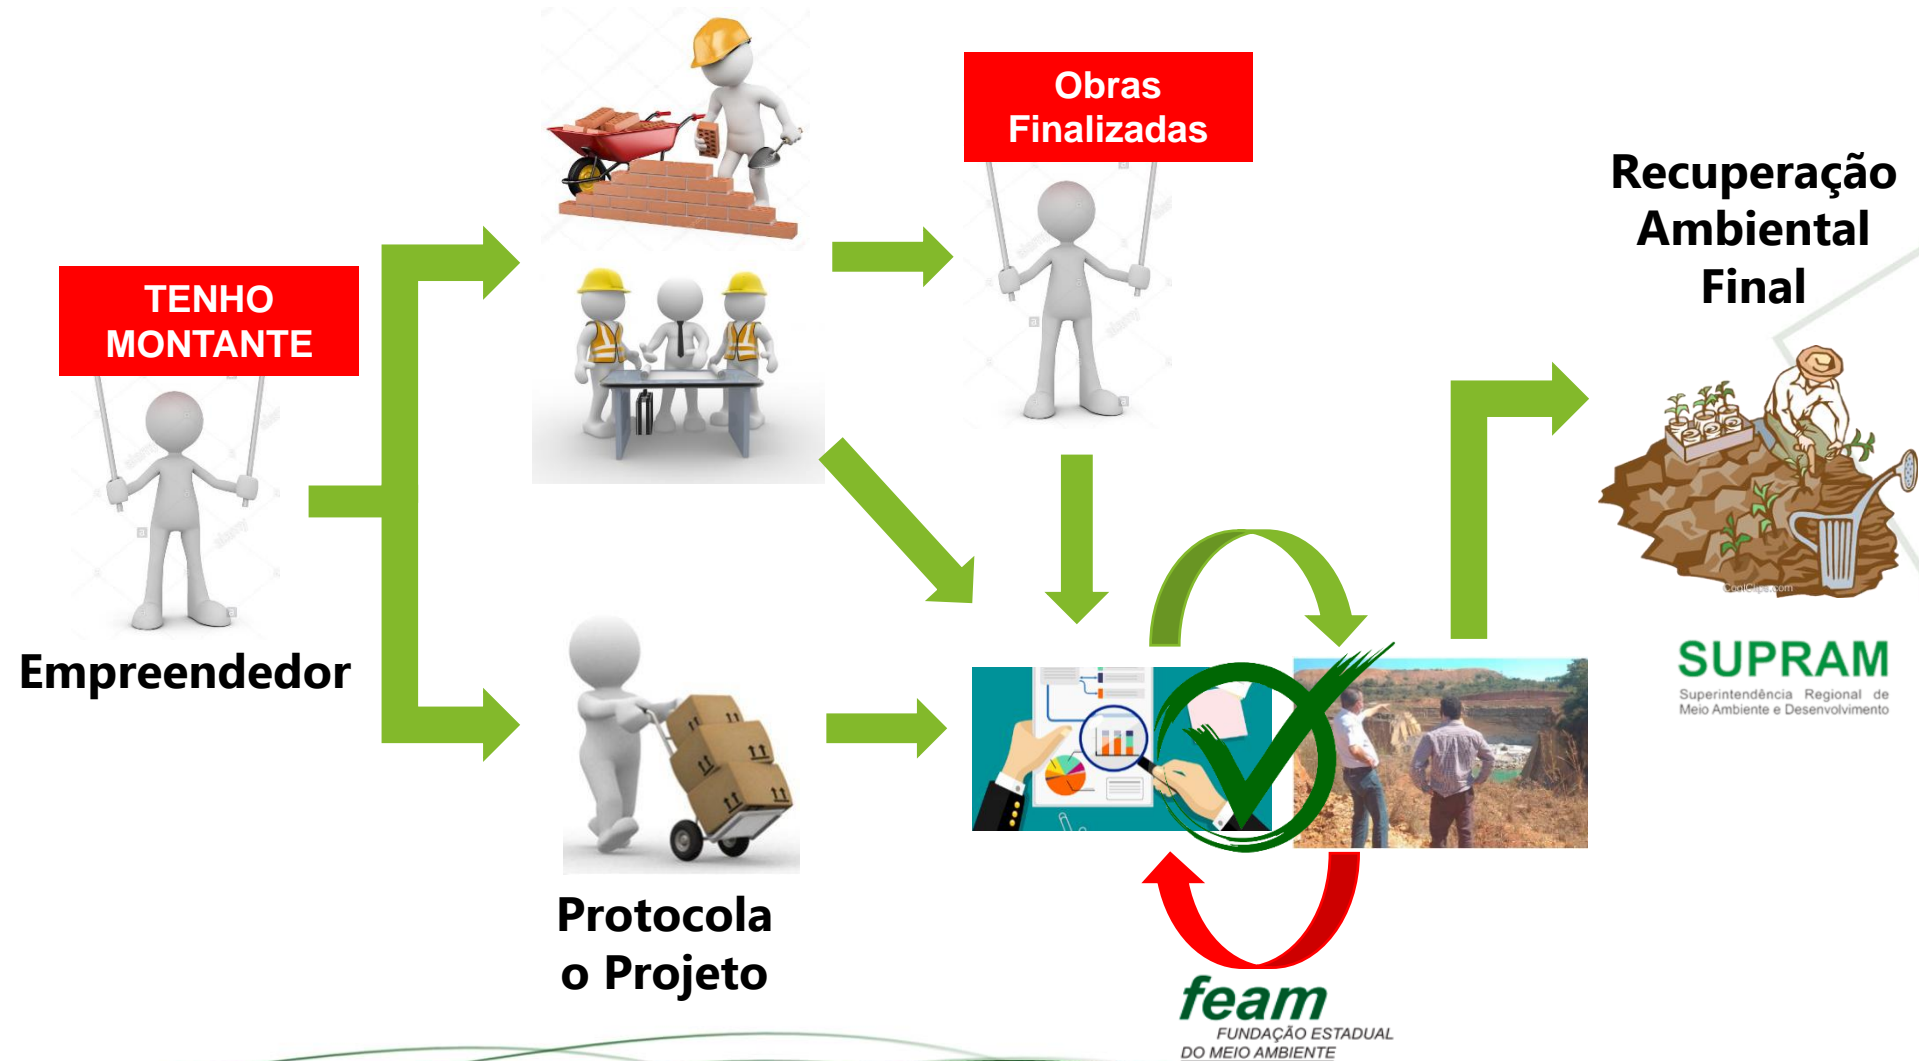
TENHO MONTANTE

Empreendedor

Obras Finalizadas

Protocola o Projeto

Recuperação Ambiental Final

SUPRAM
Superintendência Regional de Meio Ambiente e Desenvolvimento

feam
FUNDAÇÃO ESTADUAL DO MEIO AMBIENTE